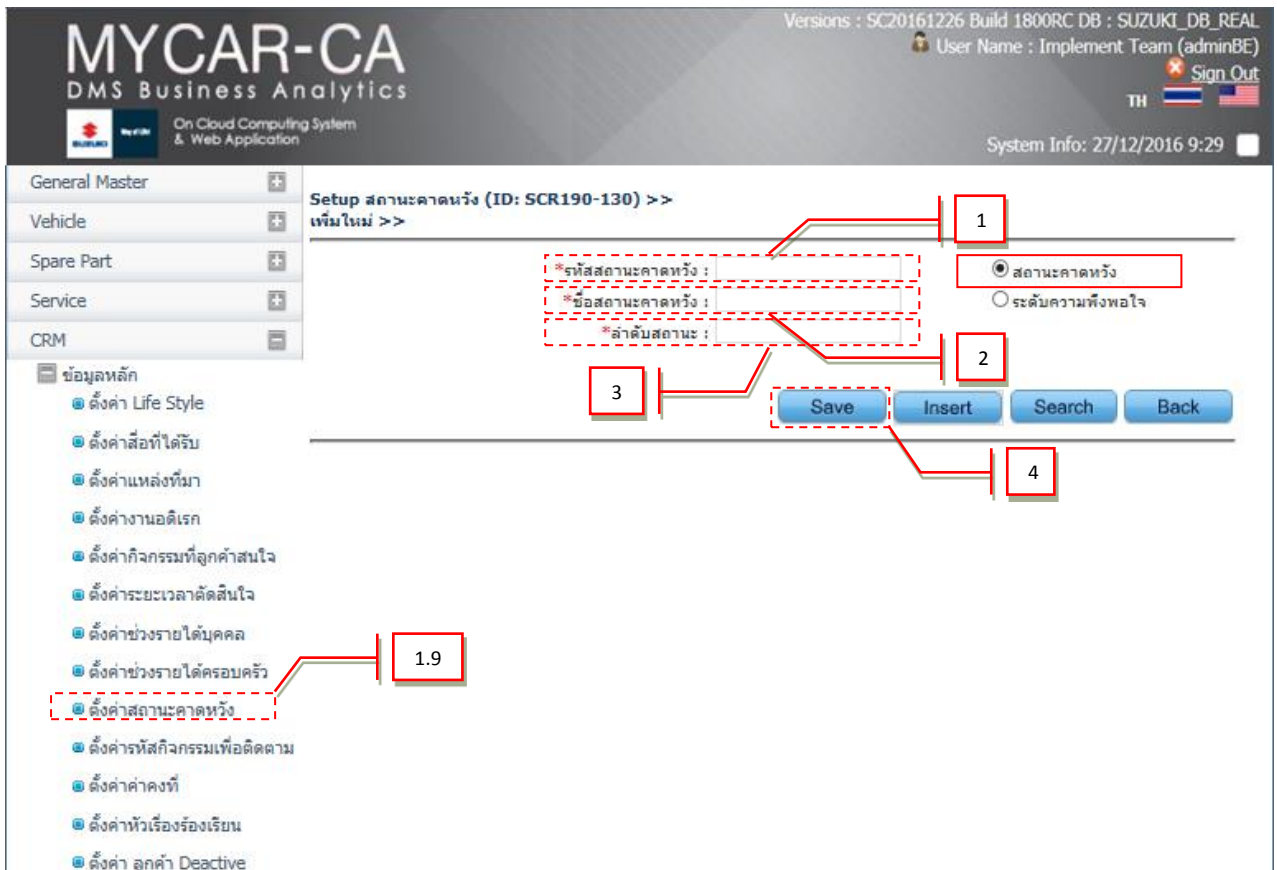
MYCAR-CA
DMS Business Analytics
SUZUKI Way of Life
On Cloud Computing System & Web Application

Versions : SC20161226 Build 1800RC DB : SUZUKI_DB_REAL
User Name : Implement Team (adminBE)
Sign Out
TH
System Info: 27/12/2016 9:29

General Master
Vehicle
Spare Part
Service
CRM

ข้อมูลหลัก
ตั้งค่า Life Style
ตั้งค่าสื่อที่ได้รับ
ตั้งค่าแหล่งที่มา
ตั้งค่างานอดิเรก
ตั้งค่ากิจกรรมที่ลูกค้าสนใจ
ตั้งค่าระยะเวลาตัดสินใจ
ตั้งค่าช่วงรายได้บุคคล
ตั้งค่าช่วงรายได้ครอบครัว
ตั้งค่าสถานะคาดหวัง
ตั้งค่ารหัสกิจกรรมเพื่อติดตาม
ตั้งค่าค่าคงที่
ตั้งค่าหัวเรื่องร้องเรียน
ตั้งค่า ลูกค้า Deactive

1.9

Setup สถานะคาดหวัง (ID: SCR190-130) >>
เพิ่มใหม่ >>

1

*รหัสสถานะคาดหวัง :
*ชื่อสถานะคาดหวัง :
*ลำดับสถานะ :

สถานะคาดหวัง
ระดับความพึงพอใจ

2

3

Save Insert Search Back

4